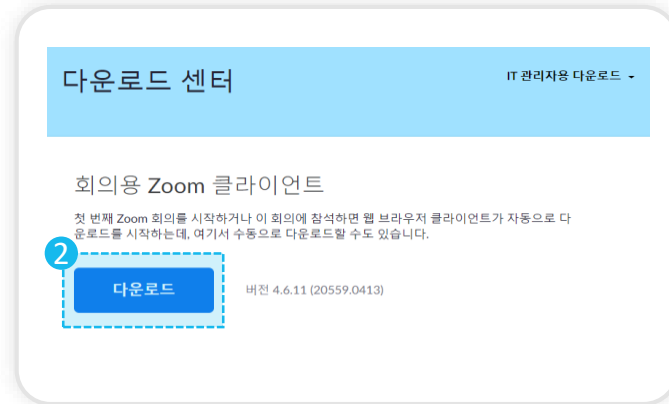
다운로드 센터

IT 관리자용 다운로드

회의용 Zoom 클라이언트

첫 번째 Zoom 회의를 시작하거나 이 회의에 참석하면 웹 브라우저 클라이언트가 자동으로 다운로드를 시작하는데, 여기서 수동으로 다운로드할 수도 있습니다.

2

다운로드

버전 4.6.11 (20559.0413)